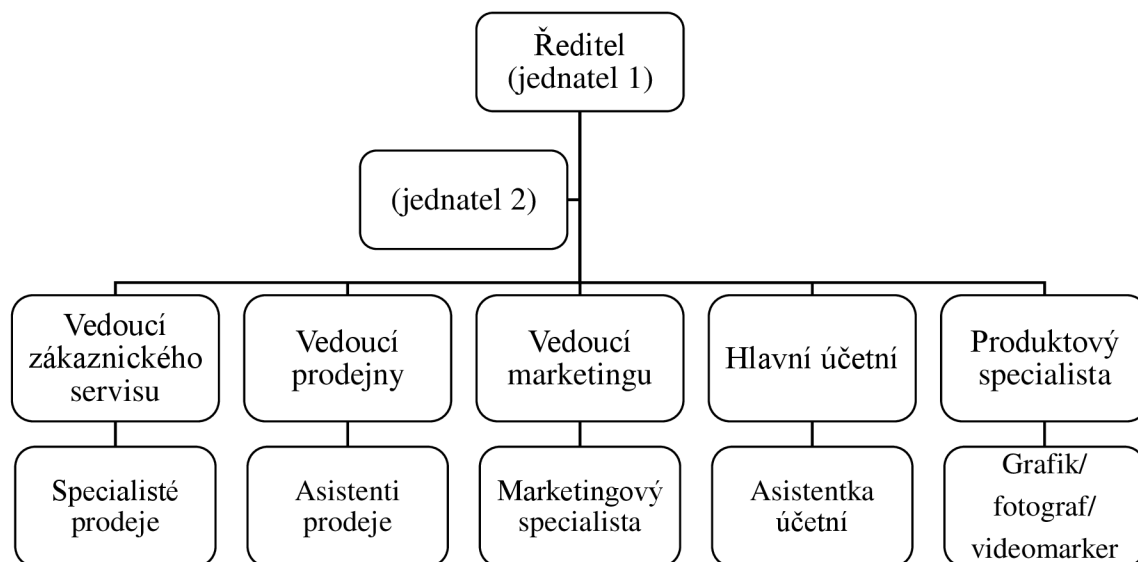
Ředitel (jednatel 1)

(jednatel 2)

Vedoucí zákaznického servisu

Vedoucí prodejny

Vedoucí marketingu

Hlavní účetní

Produktový specialista

Specialisté prodeje

Asistenti prodeje

Marketingový specialista

Asistentka účetní

Grafik/ fotograf/ videomarker